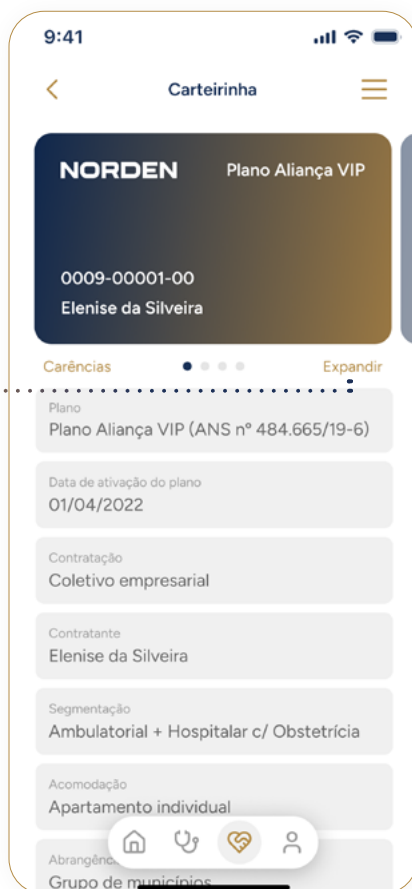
9:41

Carteirinha

NORDEN
Plano Aliança VIP

0009-00001-00
Elenise da Silveira

Carências
Expandir

Plano
Plano Aliança VIP (ANS nº 484.665/19-6)

Data de ativação do plano
01/04/2022

Contratação
Coletivo empresarial

Contratante
Elenise da Silveira

Segmentação
Ambulatorial + Hospitalar c/ Obstetrícia

Acomodação
Apartamento individual

Abrangên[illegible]
Grupo de municípios